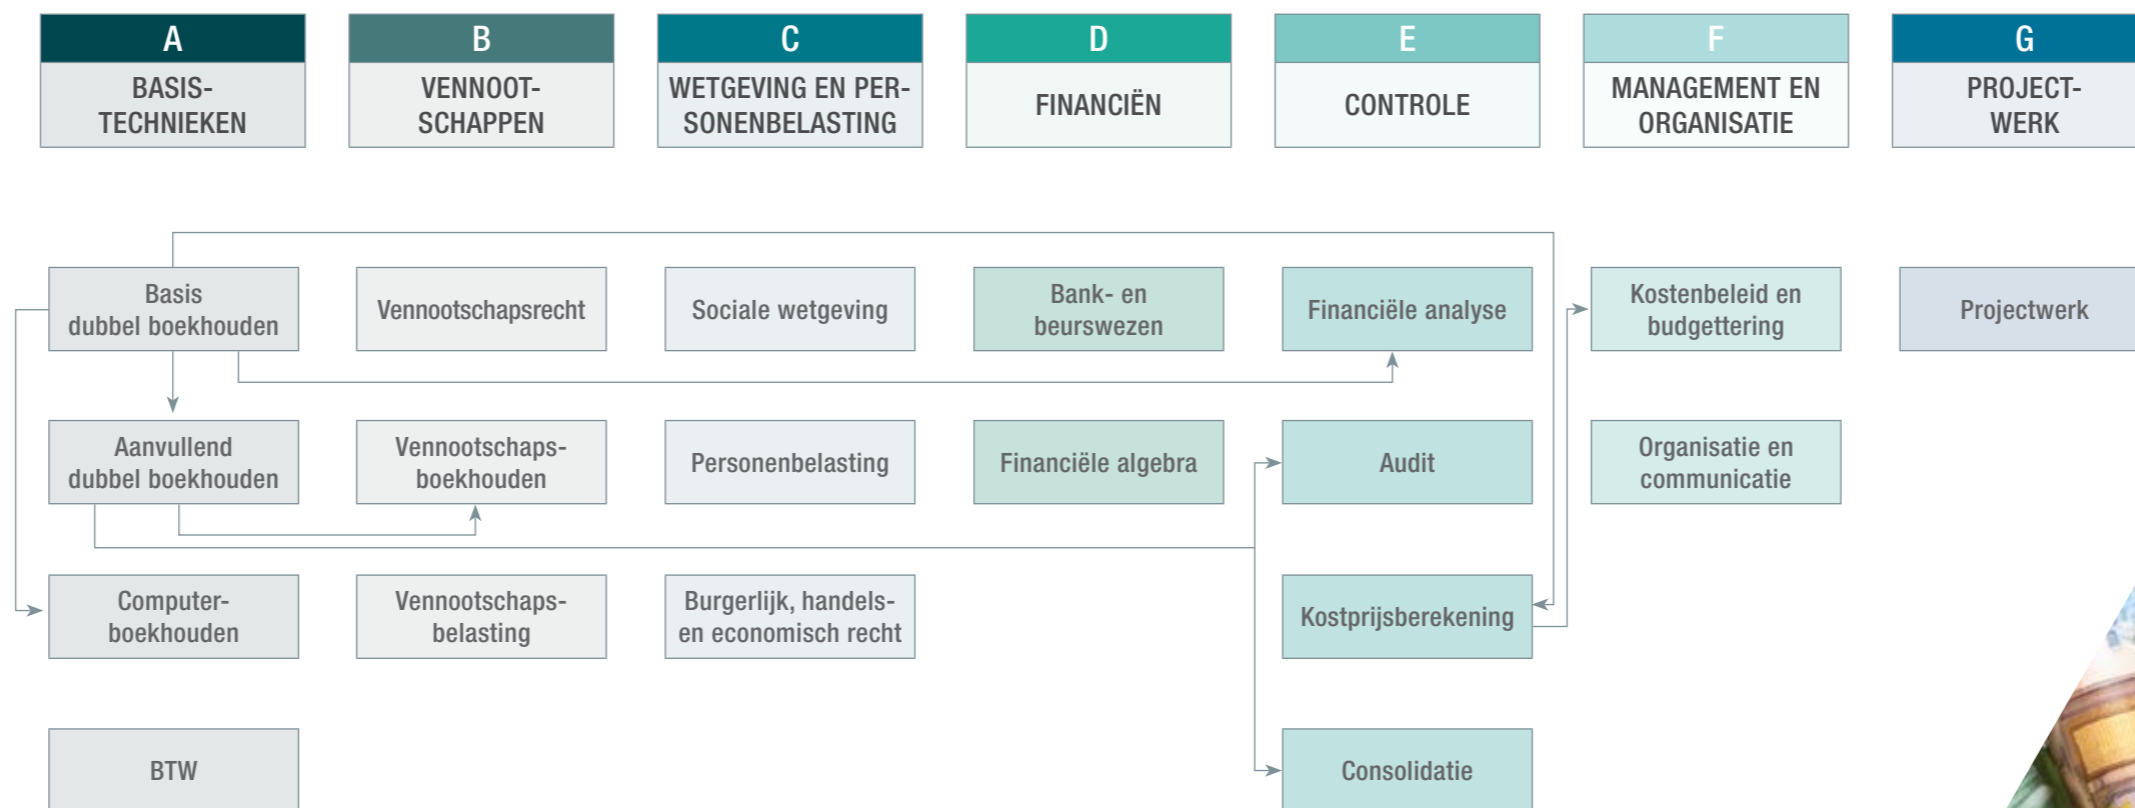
A
BASISTECHNIEKEN

B
VENNOOTSCHAPPEN

C
WETGEVING EN PERSONENBELASTING

D
FINANCIËN

E
CONTROLE

F
MANAGEMENT EN ORGANISATIE

G
PROJECTWERK

Basis dubbel boekhouden

Aanvullend dubbel boekhouden

Computerboekhouden

BTW

Vennootschapsrecht

Vennootschapsboekhouden

Vennootschapsbelasting

Sociale wetgeving

Personenbelasting

Burgerlijk, handels- en economisch recht

Bank- en beurswezen

Financiële algebra

Financiële analyse

Audit

Kostprijsberekening

Consolidatie

Kostenbeleid en budgettering

Organisatie en communicatie

Projectwerk